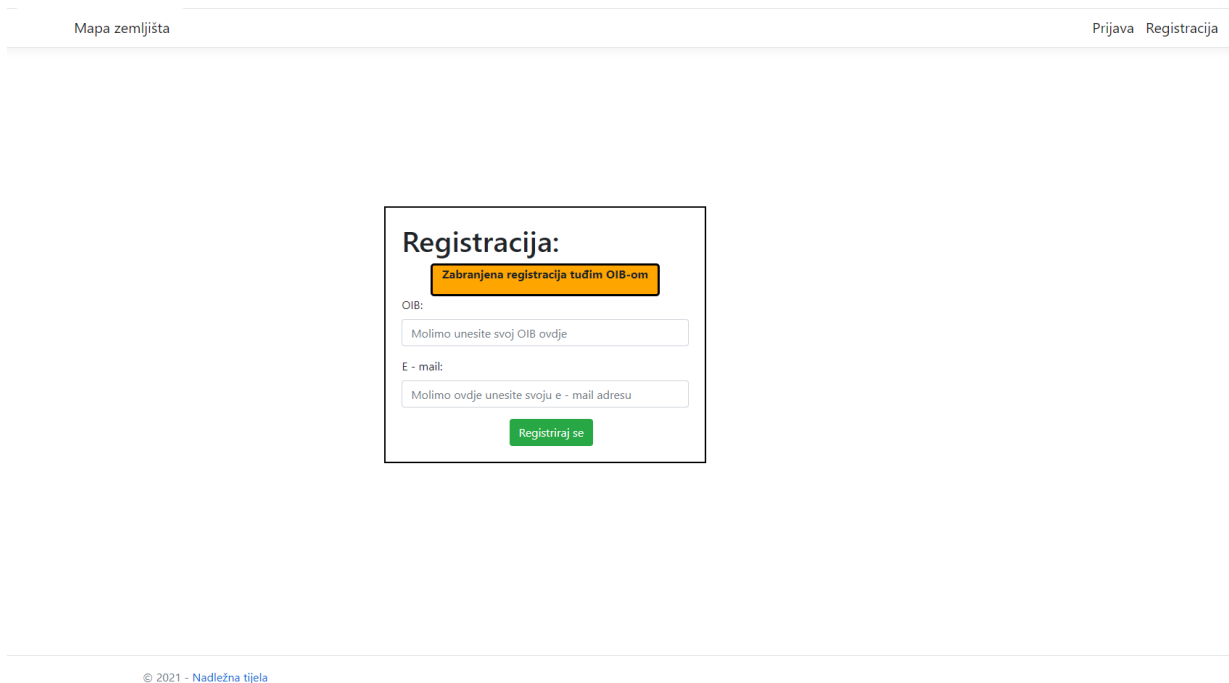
Mapa zemljišta

Prijava Registracija

Registracija:

Zabranjena registracija tuđim OIB-om

OIB:

Molimo unesite svoj OIB ovdje

E - mail:

Molimo ovdje unesite svoju e - mail adresu

Registriraj se

© 2021 - Nadležna tijela